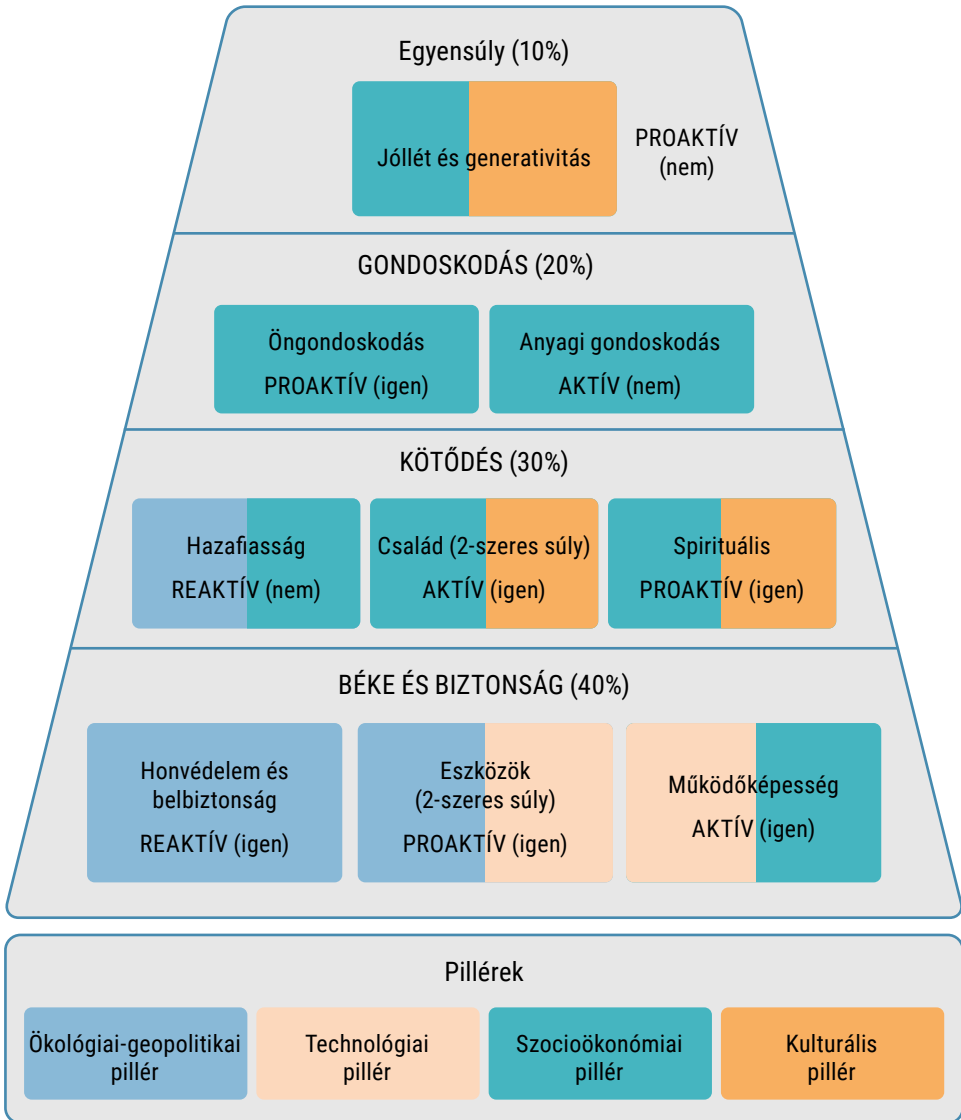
Egyensúly (10%)

Jóllét és generativitás

PROAKTÍV (nem)

GONDOSKODÁS (20%)

Öngondoskodás PROAKTÍV (igen)

Anyagi gondoskodás AKTÍV (nem)

KÖTŐDÉS (30%)

Hazafiasság REAKTÍV (nem)

Család (2-szeres súly) AKTÍV (igen)

Spirituális PROAKTÍV (igen)

BÉKE ÉS BIZTONSÁG (40%)

Honvédelem és belbiztonság REAKTÍV (igen)

Eszközök (2-szeres súly) PROAKTÍV (igen)

Működőképesség AKTÍV (igen)

Pillérek

Ökológiai-geopolitikai pillér

Technológiai pillér

Szocioökonómiai pillér

Kulturális pillér